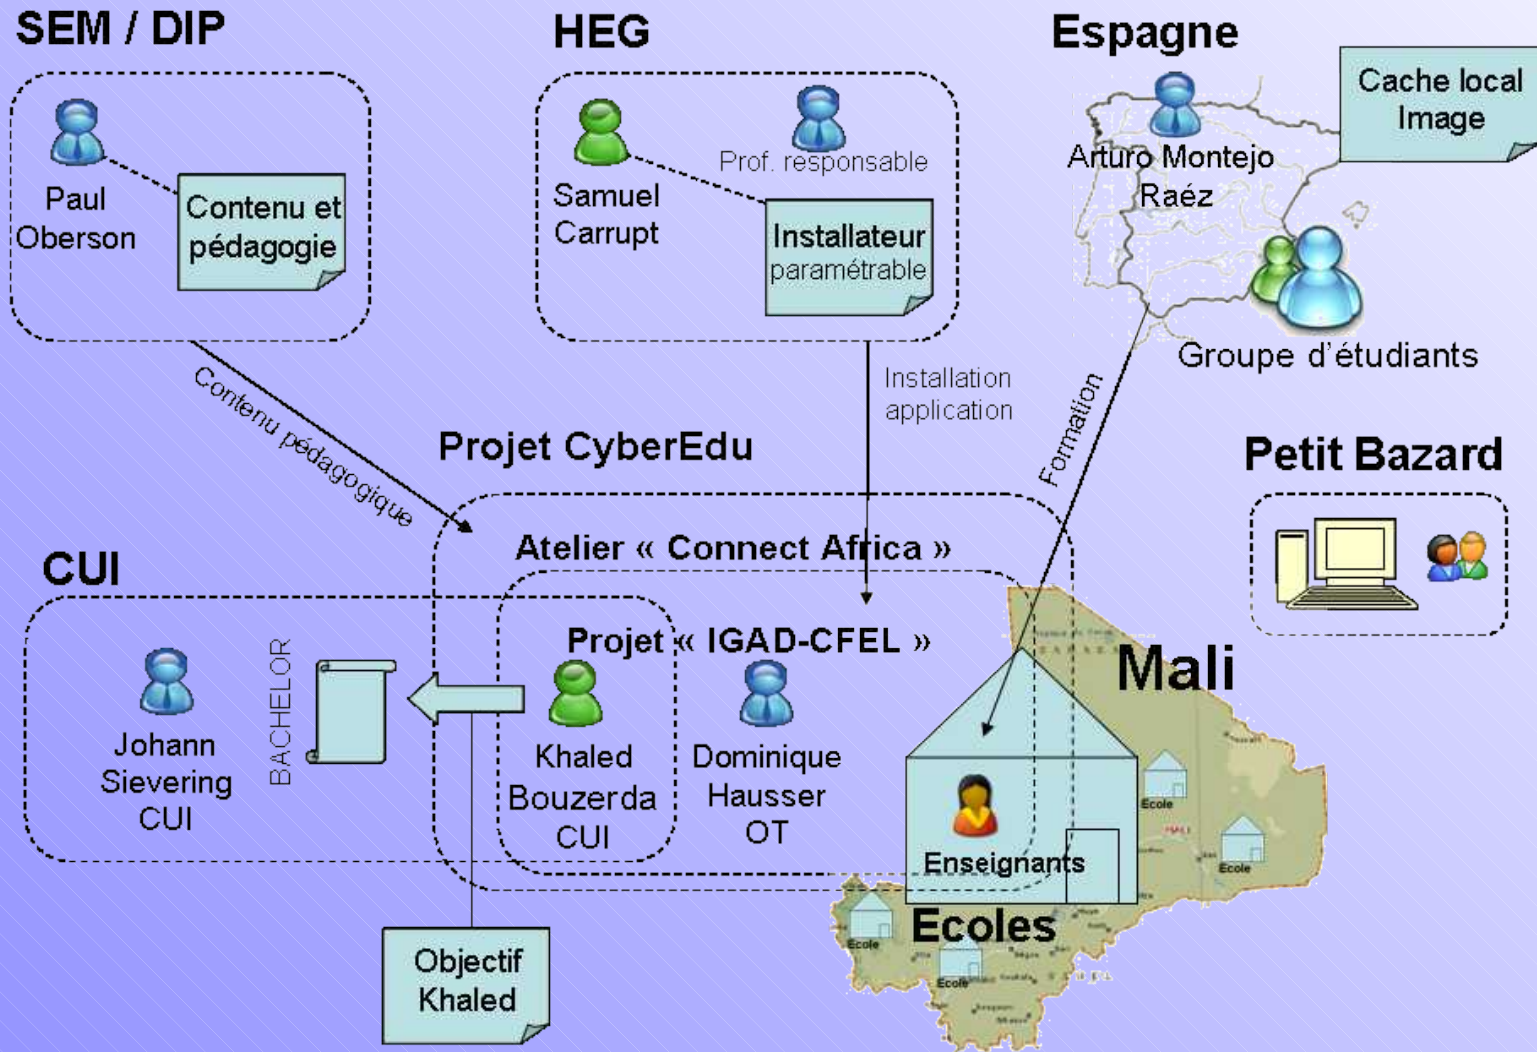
SEM / DIP

Paul Oberson

Contenu et pédagogie

HEG

Samuel Carrupt

Prof. responsable

Installateur paramétrable

Espagne

Arturo Montejo Raéz

Cache local Image

Groupe d'étudiants

Contenu pédagogique

Installation application

Formation

Projet CyberEdu

Petit Bazard

Atelier « Connect Africa »

CUI

Projet « IGAD-CFEL »

Mali

Johann Sievering CUI

BACHELOR

Khaled Bouzerda CUI

Dominique Hausser OT

Enseignants

Ecole

Ecole

Ecole

Ecole

Ecoles

Objectif Khaled